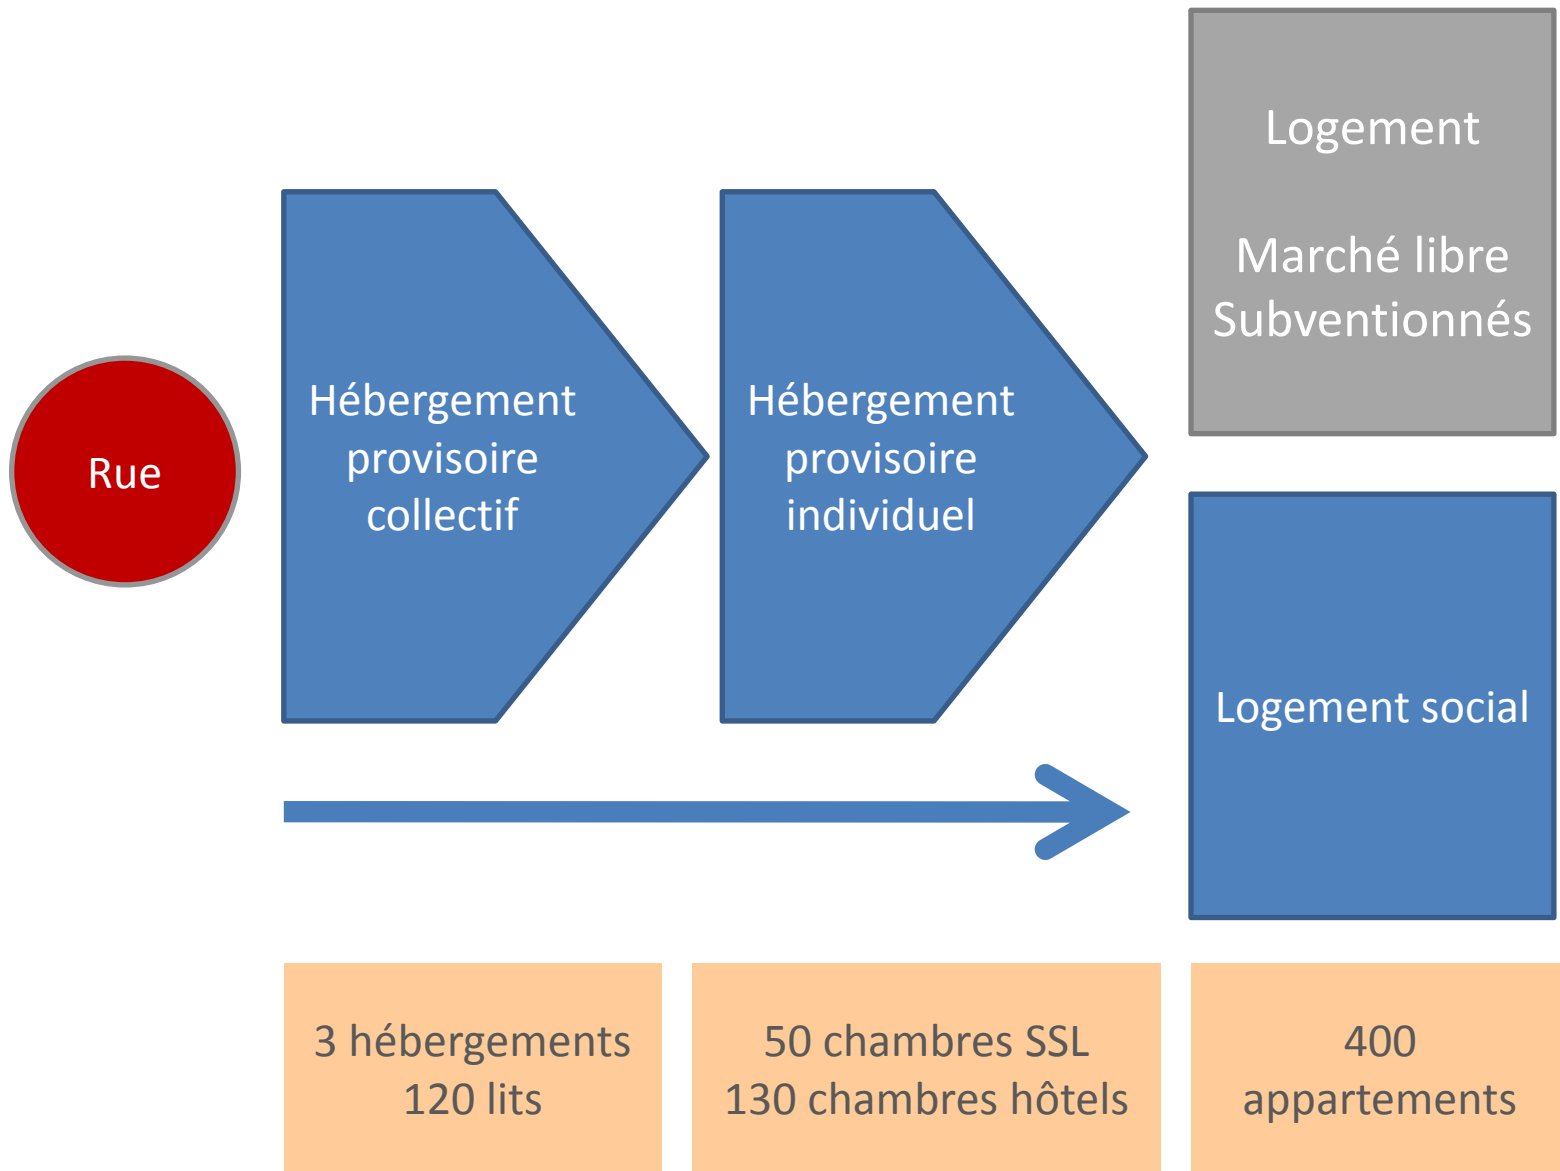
Logement

Marché libre
Subventionnés

Rue

Hébergement provisoire collectif

Hébergement provisoire individuel

Logement social

3 hébergements
120 lits

50 chambres SSL
130 chambres hôtels

400
appartements